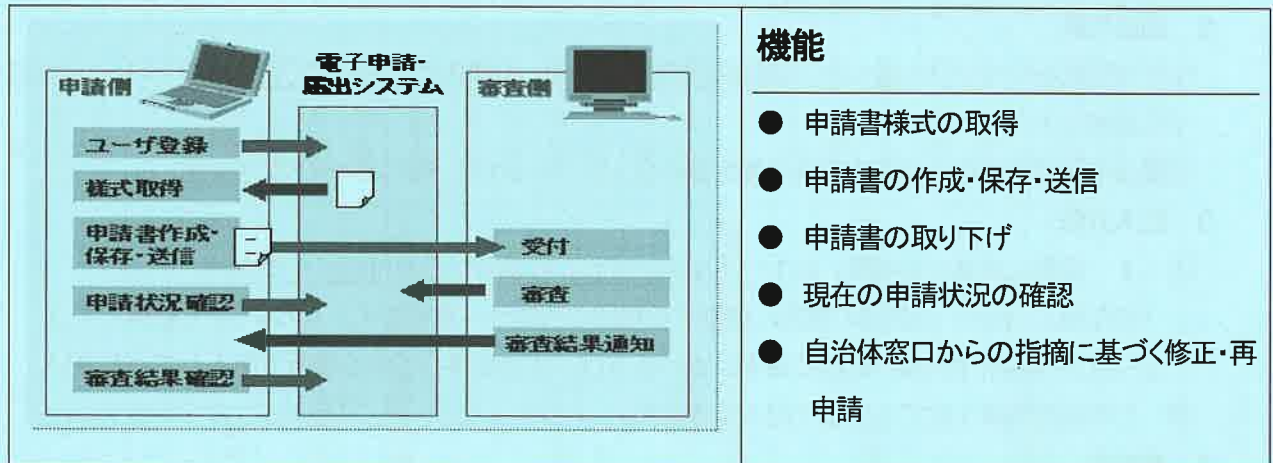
申請側

電子申請・届出システム

審査側

ユーザ登録

様式取得

申請書作成・保存・送信

受付

申請状況確認

審査

審査結果通知

審査結果確認

機能

● 申請書様式の取得

● 申請書の作成・保存・送信

● 申請書の取り下げ

● 現在の申請状況の確認

● 自治体窓口からの指摘に基づく修正・再申請